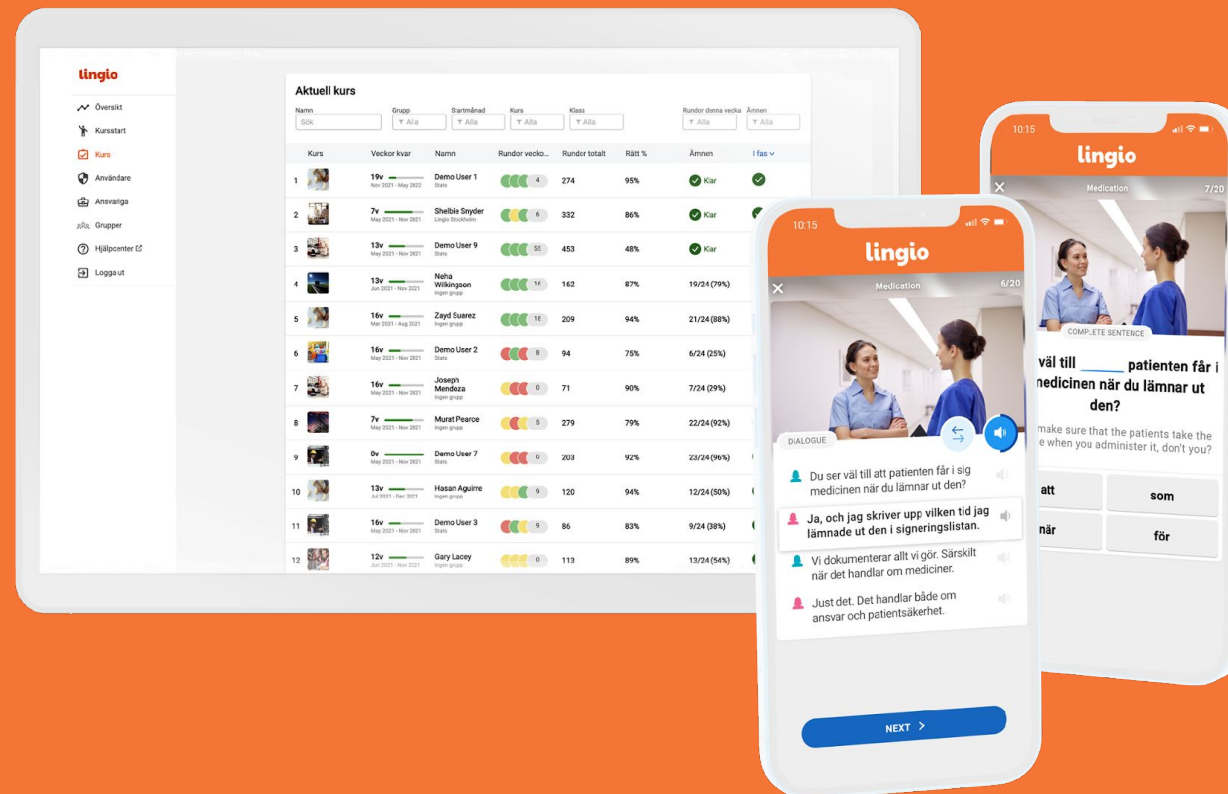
lingio

Översikt
Kursstart
Kurs
Användare
Ansvariga
Grupper
Hjälpcenter
Logga ut

Aktuell kurs

Namn
Sök
Grupp
Alla
Startmånad
Alla
Kurs
Alla
Klass
Alla
Rundor denna vecka
Alla
Ämnen
Alla

| | Kurs | Veckor kvar | Namn | Rundor vecko... | Rundor totalt | Rätt % | Ämnen | I fas |
|---|---|---|---|---|---|---|---|---|
| 1 | | 19v May 2021 - May 2022 | Demo User 1 Stats | 4 | 274 | 95% | Klar | |
| 2 | | 7v May 2021 - Nov 2021 | Shelbie Snyder Lingio Stockholm | 6 | 332 | 86% | Klar | |
| 3 | | 13v May 2021 - Nov 2021 | Demo User 9 Stats | 55 | 453 | 48% | Klar | |
| 4 | | 13v Jun 2021 - Nov 2021 | Neha Wilkingson Ingen grupp | 16 | 162 | 87% | 19/24 (79%) | |
| 5 | | 16v Mar 2021 - Aug 2021 | Zayd Suarez Ingen grupp | 18 | 209 | 94% | 21/24 (88%) | |
| 6 | | 16v May 2021 - Nov 2021 | Demo User 2 Stats | 8 | 94 | 75% | 6/24 (25%) | |
| 7 | | 16v May 2021 - Nov 2021 | Joseph Mendoza Ingen grupp | 0 | 71 | 90% | 7/24 (29%) | |
| 8 | | 7v May 2021 - Nov 2021 | Murat Pearce Ingen grupp | 5 | 279 | 79% | 22/24 (92%) | |
| 9 | | 0v May 2021 - Nov 2021 | Demo User 7 Stats | 0 | 203 | 92% | 23/24 (96%) | |
| 10 | | 13v Jul 2021 - Dec 2021 | Hasan Aguirre Ingen grupp | 9 | 120 | 94% | 12/24 (50%) | |
| 11 | | 16v May 2021 - Nov 2021 | Demo User 3 Stats | 9 | 86 | 83% | 9/24 (38%) | |
| 12 | | 12v Jun 2021 - Nov 2021 | Gary Lacey Ingen grupp | 0 | 113 | 89% | 13/24 (54%) | |

10:15
lingio
Medication 6/20
DIALOGUE
Du ser väl till att patienten får i sig medicinen när du lämnar ut den?
Ja, och jag skriver upp vilken tid jag lämnade ut den i signeringslistan.
Vi dokumenterar allt vi gör. Särskilt när det handlar om mediciner.
Just det. Det handlar både om ansvar och patientsäkerhet.
NEXT >

10:15
lingio
Medication 7/20
COMPLETE SENTENCE
väl till _____ patienten får i medicinen när du lämnar ut den?
make sure that the patients take the e when you administer it, don't you?
att
som
när
för